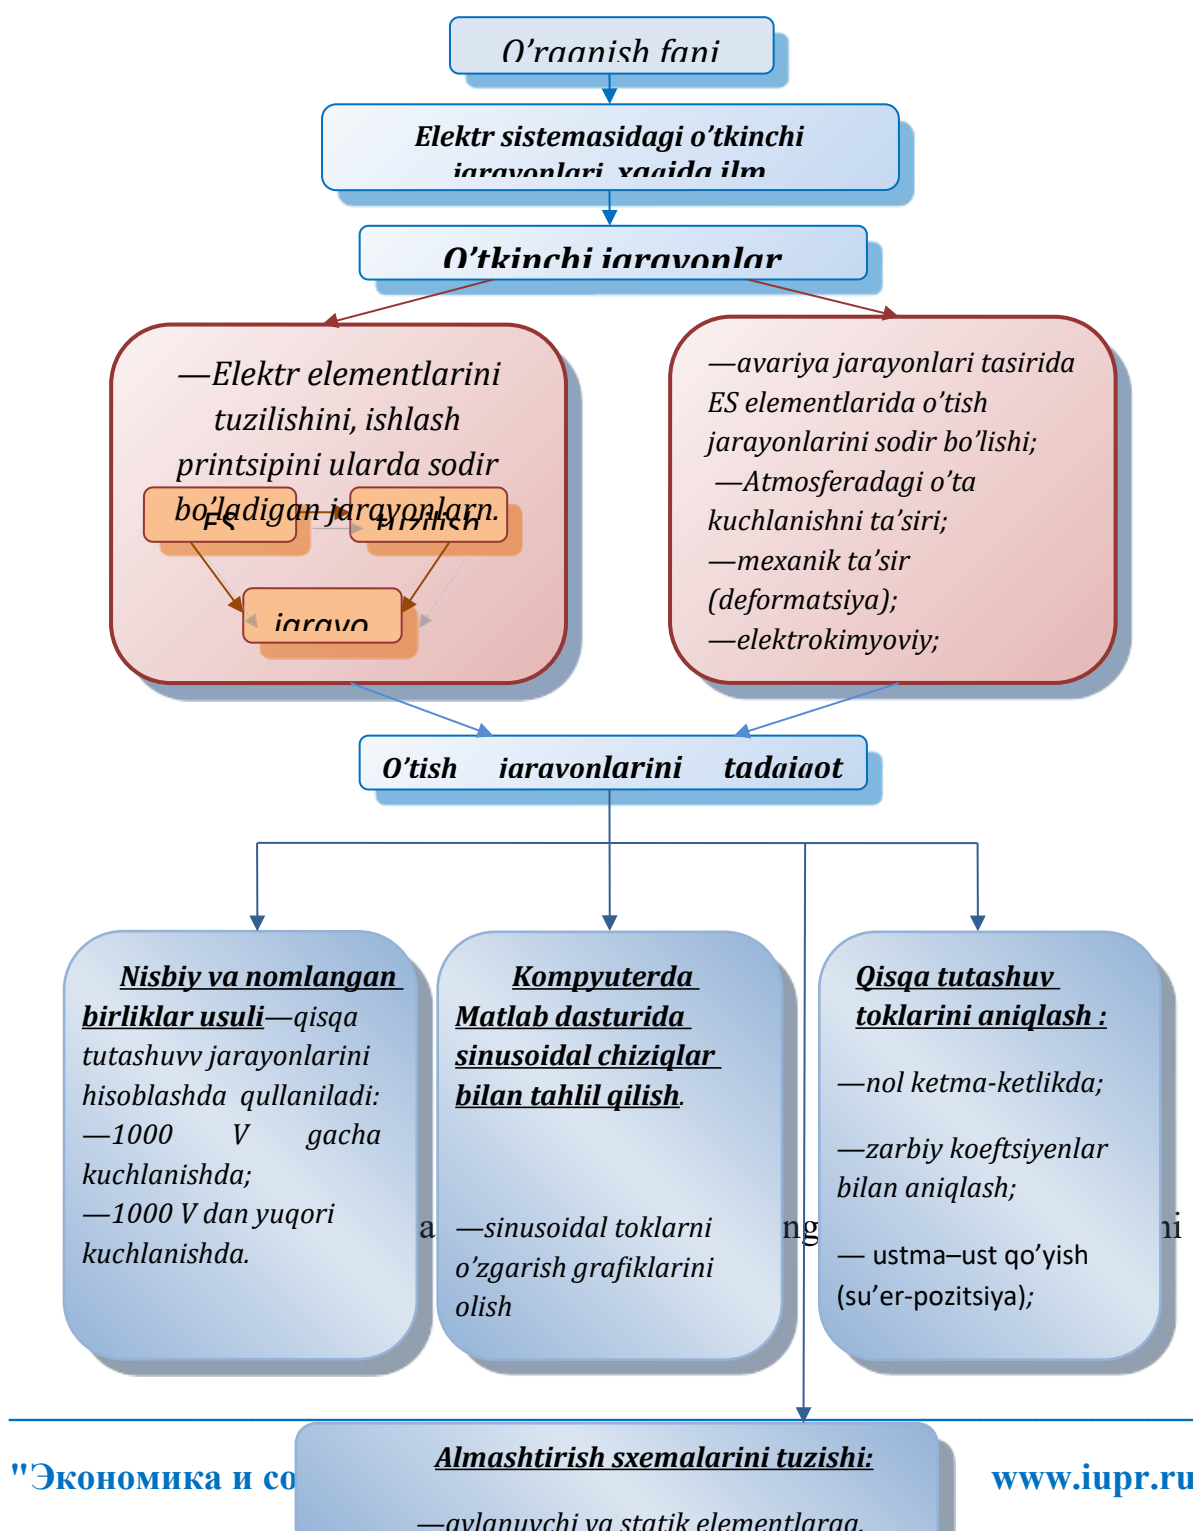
O’rganish fani

Elektr sistemasidagi o’tkinchi jarayonlari xaqida ilm

O’tkinchi jarayonlar

—Elektr elementlarini tuzilishini, ishlash printsipini ularda sodir bo’ladigan jarayonlarn.

ES

fizik

jarayo

—avariya jarayonlari tasirida ES elementlarida o’tish jarayonlarini sodir bo’lishi;
—Atmosferadagi o’ta kuchlanishni ta’siri;
—mexanik ta’sir (deformatsiya);
—elektrokimyoviy;

O’tish jarayonlarini tadqiqot

Nisbiy va nomlangan birliklar usuli—qisqa tutashuvv jarayonlarini hisoblashda qullaniladi:
—1000 V gacha kuchlanishda;
—1000 V dan yuqori kuchlanishda.

Kompyuterda Matlab dasturida sinusoidal chiziqlar bilan tahlil qilish.

—sinusoidal toklarni o’zgarish grafiklarini olish

Qisqa tutashuv toklarini aniqlash :

—nol ketma-ketlikda;

—zarbiy koeftsiyenlar bilan aniqlash;

— ustma–ust qo’yish (su’er-pozitsiya);

a ng ni

Almashtirish sxemalarini tuzishi:

—aylanuvchi va statik elementlarga

"Экономика и со

www.iupr.ru